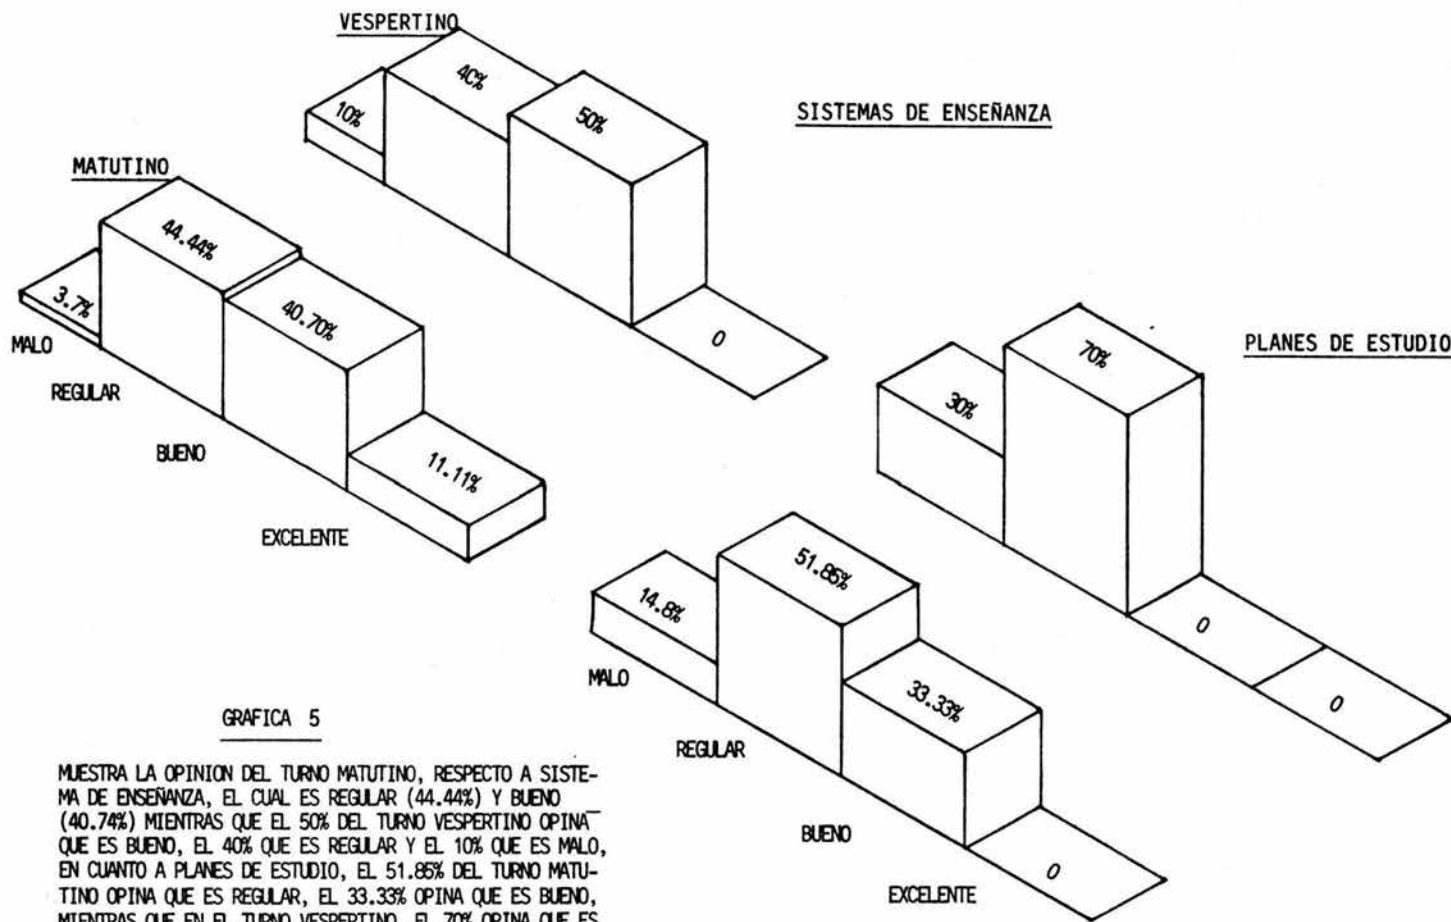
VESPERTINO

10%

40%

50%

0

SISTEMAS DE ENSEÑANZA

MATUTINO

3.7%

44.44%

40.70%

11.11%

MALO

REGULAR

BUENO

EXCELENTE

PLANES DE ESTUDIO

30%

70%

0

0

14.8%

51.85%

33.33%

0

MALO

REGULAR

BUENO

EXCELENTE

GRAFICA 5

MUESTRA LA OPINION DEL TURNO MATUTINO, RESPECTO A SISTEMA DE ENSEÑANZA, EL CUAL ES REGULAR (44.44%) Y BUENO (40.74%) MIENTRAS QUE EL 50% DEL TURNO VESPERTINO OPINA QUE ES BUENO, EL 40% QUE ES REGULAR Y EL 10% QUE ES MALO, EN CUANTO A PLANES DE ESTUDIO, EL 51.85% DEL TURNO MATUTINO OPINA QUE ES REGULAR, EL 33.33% OPINA QUE ES BUENO, MIENTRAS QUE EN EL TURNO VESPERTINO, EL 70% OPINA QUE ES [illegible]